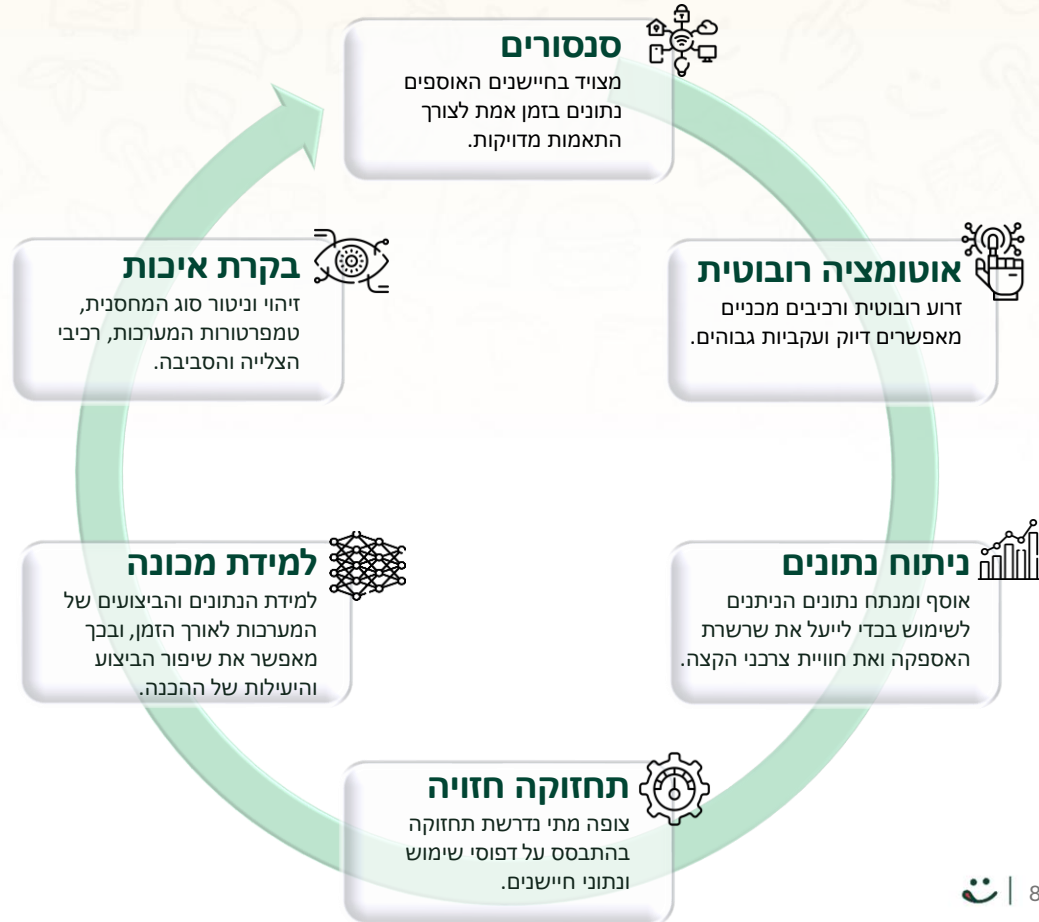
סנסורים
מצויד בחיישנים האוספים נתונים בזמן אמת לצורך התאמות מדויקות.

אוטומציה רובוטית
זרוע רובוטית ורכיבים מכניים מאפשרים דיוק ועקביות גבוהים.

ניתוח נתונים
אוסף ומנתח נתונים הניתנים לשימוש בכדי לייעל את שרשרת האספקה ואת חוויית צרכני הקצה.

תחזוקה חזויה
צופה מתי נדרשת תחזוקה בהתבסס על דפוסי שימוש ונתוני חיישנים.

למידת מכונה
למידת הנתונים והביצועים של המערכות לאורך הזמן, ובכך מאפשר את שיפור הביצוע והיעילות של ההכנה.

בקרת איכות
זיהוי וניטור סוג המחסנית, טמפרטורות המערכות, רכיבי הצלייה והסביבה.

8